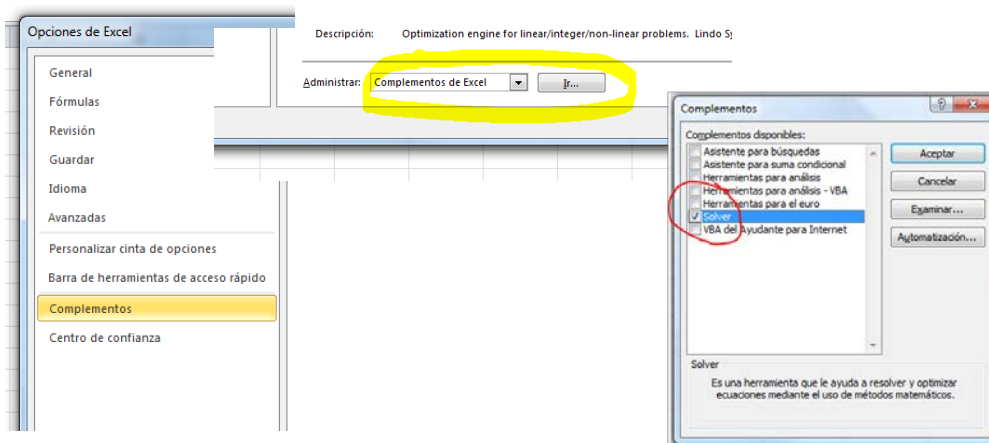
Opciones de Excel

General
Fórmulas
Revisión
Guardar
Idioma
Avanzadas
Personalizar cinta de opciones
Barra de herramientas de acceso rápido
Complementos
Centro de confianza

Descripción: Optimization engine for linear/integer/non-linear problems. Lindo Sy

Administrar: Complementos de Excel Ir...

Complementos ? X

Complementos disponibles:
Asistente para búsquedas
Asistente para suma condicional
Herramientas para análisis
Herramientas para análisis - VBA
Herramientas para el euro
Solver
VBA del Ayudante para Internet

Aceptar
Cancelar
Examinar...
Automatización...

Solver
Es una herramienta que le ayuda a resolver y optimizar ecuaciones mediante el uso de métodos matemáticos.